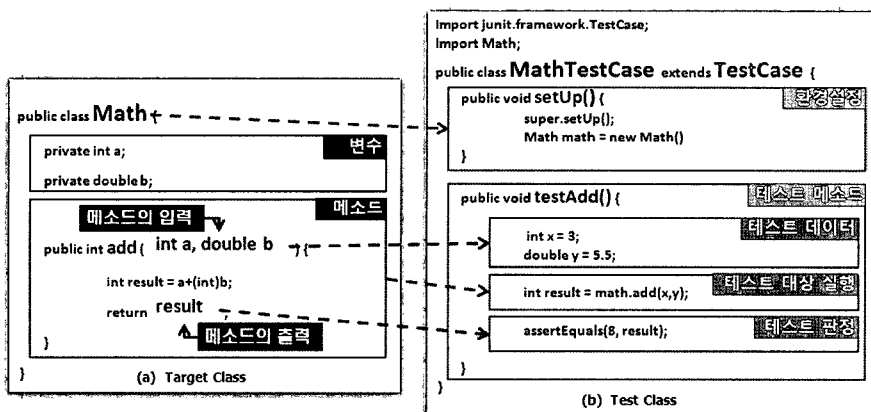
public class Math {

private int a;

private double b;

변수

메소드

메소드의 입력

public int add ( int a, double b ) {

int result = a+(int)b;

return result

메소드의 출력

}

}

(a) Target Class

Import junit.framework.TestCase;
Import Math;

public class MathTestCase extends TestCase {

public void setUp() {
super.setUp();
Math math = new Math()
}

환경설정

public void testAdd() {

테스트 메소드

int x = 3;
double y = 5.5;

테스트 데이터

int result = math.add(x,y);

테스트 대상 실행

assertEquals(8, result);

테스트 판정

}

}

(b) Test Class